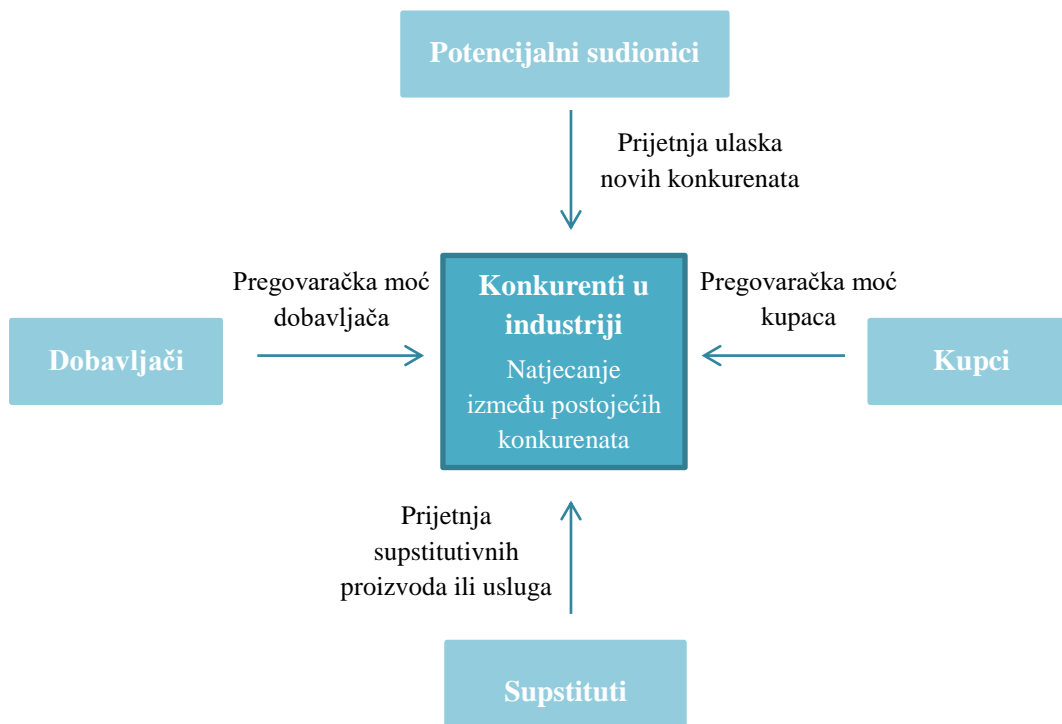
Potencijalni sudionici

Prijetnja ulaska novih konkurenata

Pregovaračka moć dobavljača

Dobavljači

Konkurenti u industriji

Natjecanje između postojećih konkurenata

Pregovaračka moć kupaca

Kupci

Prijetnja supstitutivnih proizvoda ili usluga

Supstituti